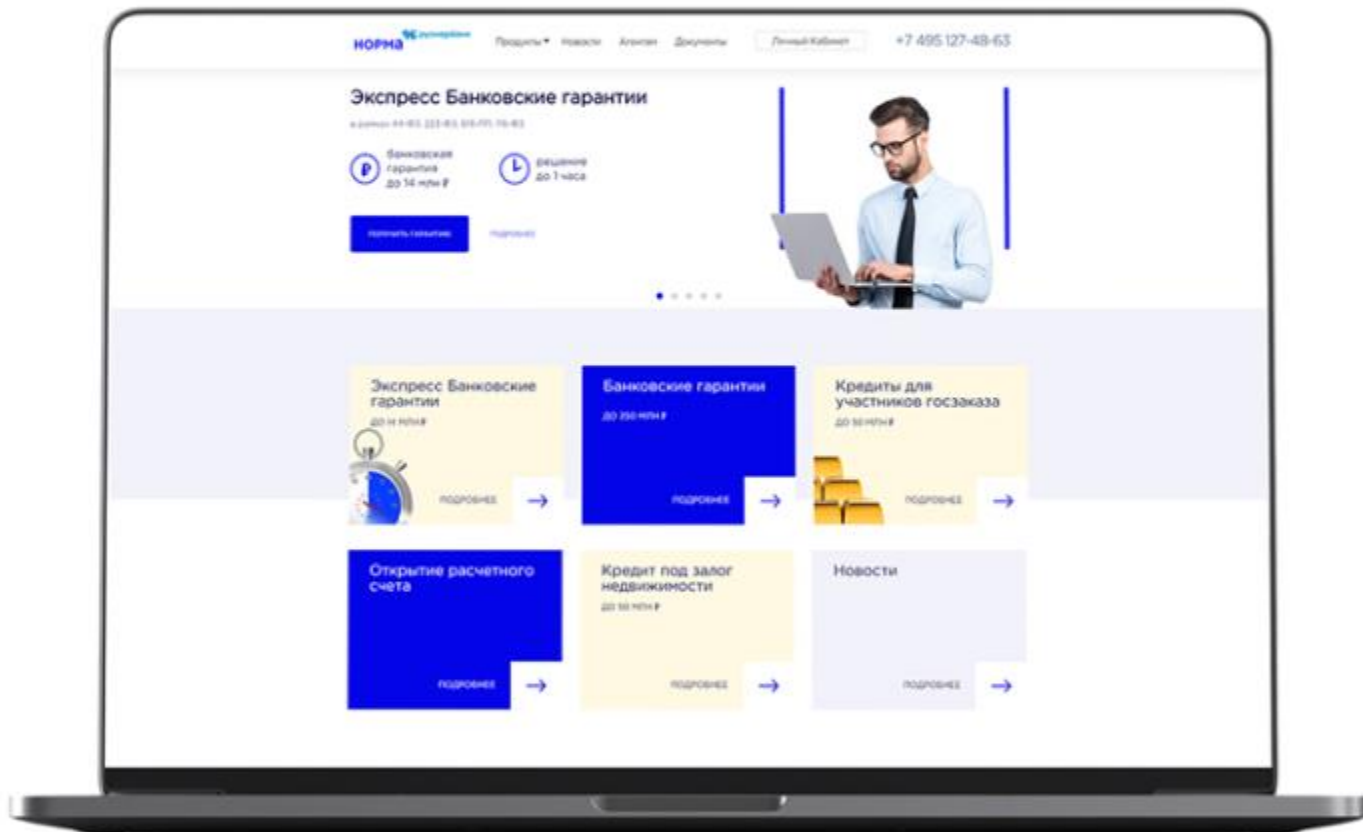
НОРМА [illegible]

Продукты ▾ Новости Агентам Документы

Личный Кабинет

+7 495 127-48-63

Экспресс Банковские гарантии

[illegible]

Банковская гарантия до 14 млн ₽

решение до 1 часа

Получить гарантию

Подробнее

Экспресс Банковские гарантии

до 14 млн ₽

подробнее →

Банковские гарантии

до 350 млн ₽

подробнее →

Кредиты для участников госзаказа

до 50 млн ₽

подробнее →

Открытие расчетного счета

подробнее →

Кредит под залог недвижимости

до 50 млн ₽

подробнее →

Новости

подробнее →